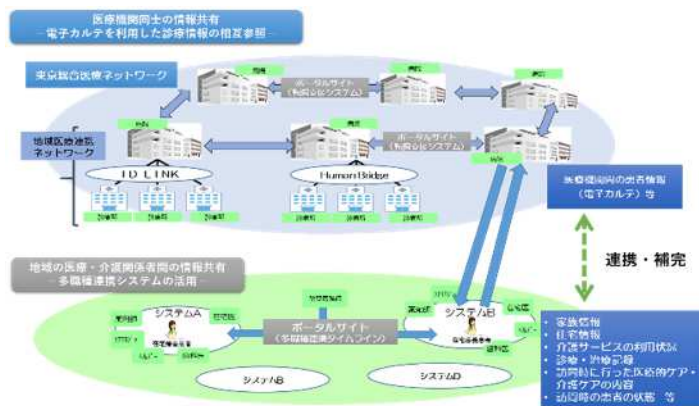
医療機関同士の情報共有
－電子カルテを利用した診療情報の相互参照－

東京総合医療ネットワーク

病院

ポータルサイト
（転院支援システム）

病院

病院

地域医療連携
ネットワーク

病院

病院

ポータルサイト
（転院支援システム）

病院

ID LINK

Human Bridge

診療所　診療所　診療所

診療所　診療所　診療所

医療機関内の患者情報
（電子カルテ）等

連携・補完

地域の医療・介護関係者間の情報共有
－多職種連携システムの活用－

訪問看護

システムA

ポータルサイト
（多職種連携タイムライン）

システムB

システムC

システムD

家族情報
住宅情報
介護サービスの利用状況
診療・治療記録
訪問時に行った医療的ケア・介護ケアの内容
訪問時の患者の状態　等